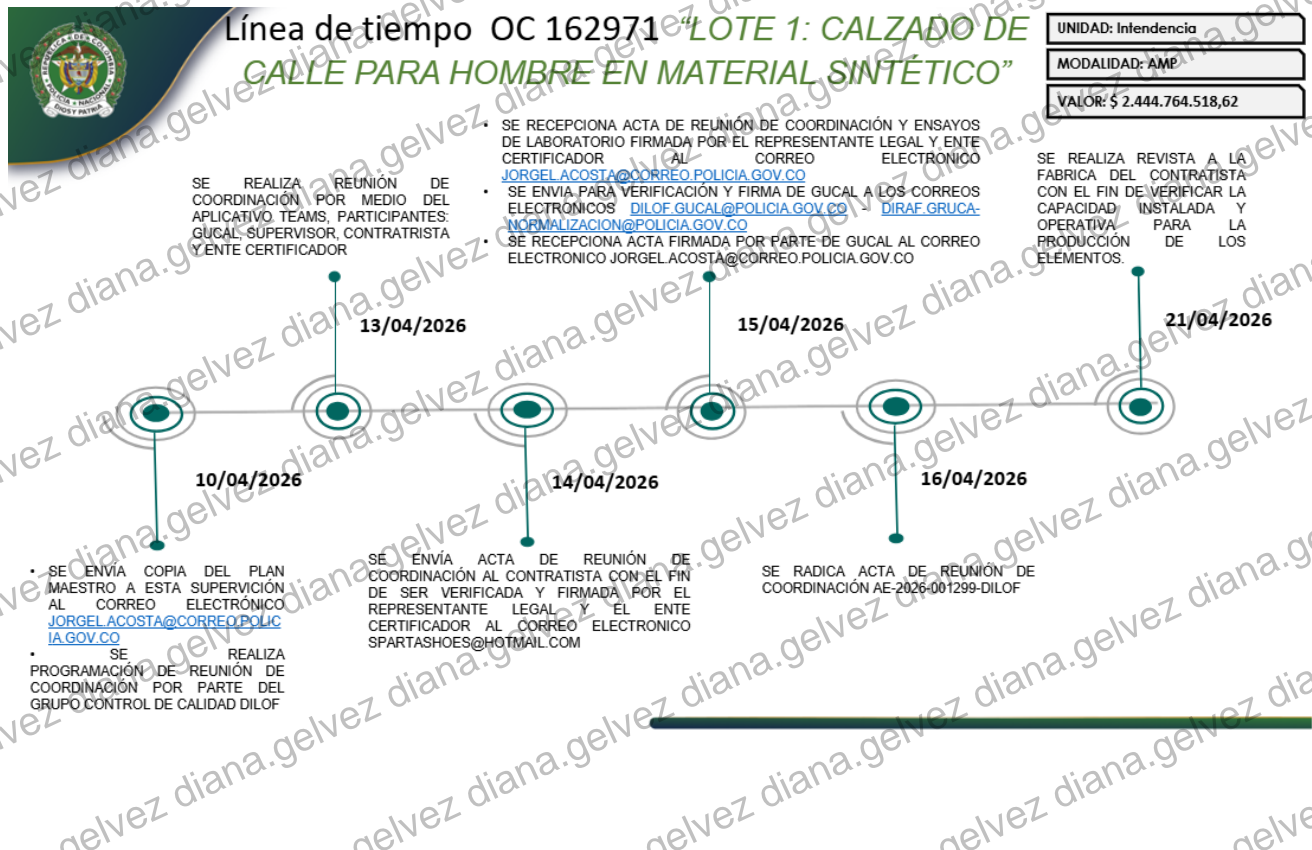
Línea de tiempo OC 162971 "LOTE 1: CALZADO DE CALLE PARA HOMBRE EN MATERIAL SINTÉTICO"

UNIDAD: Intendencia

MODALIDAD: AMP

VALOR: $ 2.444.764.518,62

SE REALIZA REUNIÓN DE COORDINACIÓN POR MEDIO DEL APLICATIVO TEAMS, PARTICIPANTES: GUCAL, SUPERVISOR, CONTRATRISTA Y ENTE CERTIFICADOR

13/04/2026

• SE RECEPCIONA ACTA DE REUNIÓN DE COORDINACIÓN Y ENSAYOS DE LABORATORIO FIRMADA POR EL REPRESENTANTE LEGAL Y ENTE CERTIFICADOR AL CORREO ELECTRONICO JORGEL.ACOSTA@CORREO.POLICIA.GOV.CO
• SE ENVIA PARA VERIFICACIÓN Y FIRMA DE GUCAL A LOS CORREOS ELECTRONICOS DILOF.GUCAL@POLICIA.GOV.CO - DIRAF.GRUCA-NORMALIZACION@POLICIA.GOV.CO
• SE RECEPCIONA ACTA FIRMADA POR PARTE DE GUCAL AL CORREO ELECTRONICO JORGEL.ACOSTA@CORREO.POLICIA.GOV.CO

15/04/2026

SE REALIZA REVISTA A LA FABRICA DEL CONTRATISTA CON EL FIN DE VERIFICAR LA CAPACIDAD INSTALADA Y OPERATIVA PARA LA PRODUCCIÓN DE LOS ELEMENTOS.

21/04/2026

10/04/2026

14/04/2026

16/04/2026

• SE ENVÍA COPIA DEL PLAN MAESTRO A ESTA SUPERVICIÓN AL CORREO ELECTRÓNICO JORGEL.ACOSTA@CORREO.POLICIA.GOV.CO
• SE REALIZA PROGRAMACIÓN DE REUNIÓN DE COORDINACIÓN POR PARTE DEL GRUPO CONTROL DE CALIDAD DILOF

SE ENVÍA ACTA DE REUNIÓN DE COORDINACIÓN AL CONTRATISTA CON EL FIN DE SER VERIFICADA Y FIRMADA POR EL REPRESENTANTE LEGAL Y EL ENTE CERTIFICADOR AL CORREO ELECTRONICO SPARTASHOES@HOTMAIL.COM

SE RADICA ACTA DE REUNIÓN DE COORDINACIÓN AE-2026-001299-DILOF

diana.gelvez